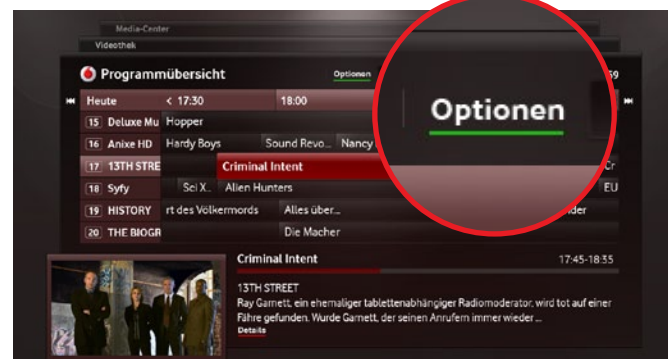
Media-Center

Videothek

Programmübersicht

Optionen

59

Heute

< 17:30

18:00

15 Deluxe Mu

Hopper

16 Anixe HD

Hardy Boys

Sound Revo...

Nancy

17 13TH STRE

Criminal Intent

Cr

18 Syfy

Sci X...

Alien Hunters

EU

19 HISTORY

rt des Völkermords

Alles über...

der

20 THE BIOGR

Die Macher

Optionen

Criminal Intent

17:45-18:35

13TH STREET

Ray Garnett, ein ehemaliger tablettenabhängiger Radiomoderator, wird tot auf einer Fähre gefunden. Wurde Garnett, der seinen Anrufern immer wieder ...

Details